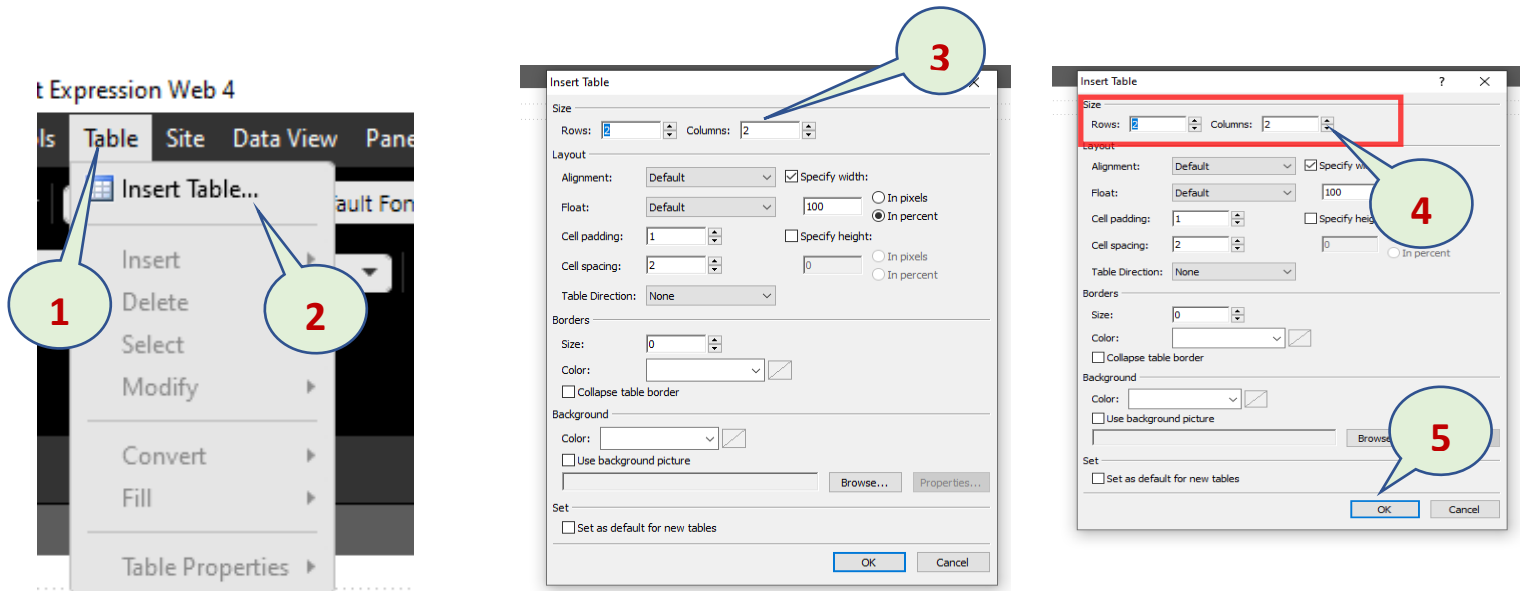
t Expression Web 4

ls Table Site Data View Pane

Insert Table...

ault Fon

Insert
Delete
Select
Modify
Convert
Fill
Table Properties

1

2

Insert Table

3

Size
Rows: 2 Columns: 2

Layout
Alignment: Default
Specify width:
Float: Default
100
In pixels
In percent
Cell padding: 1
Specify height:
Cell spacing: 2
0
In pixels
In percent
Table Direction: None

Borders
Size: 0
Color:
Collapse table border

Background
Color:
Use background picture
Browse... Properties...

Set
Set as default for new tables

OK Cancel

Insert Table ?

Size
Rows: 2 Columns: 2

Layout
Alignment: Default
Specify wi
Float: Default
100
Cell padding: 1
Specify heig
Cell spacing: 2
0
In percent
Table Direction: None

4

Borders
Size: 0
Color:
Collapse table border

Background
Color:
Use background picture
Browse

5

Set
Set as default for new tables

OK Cancel